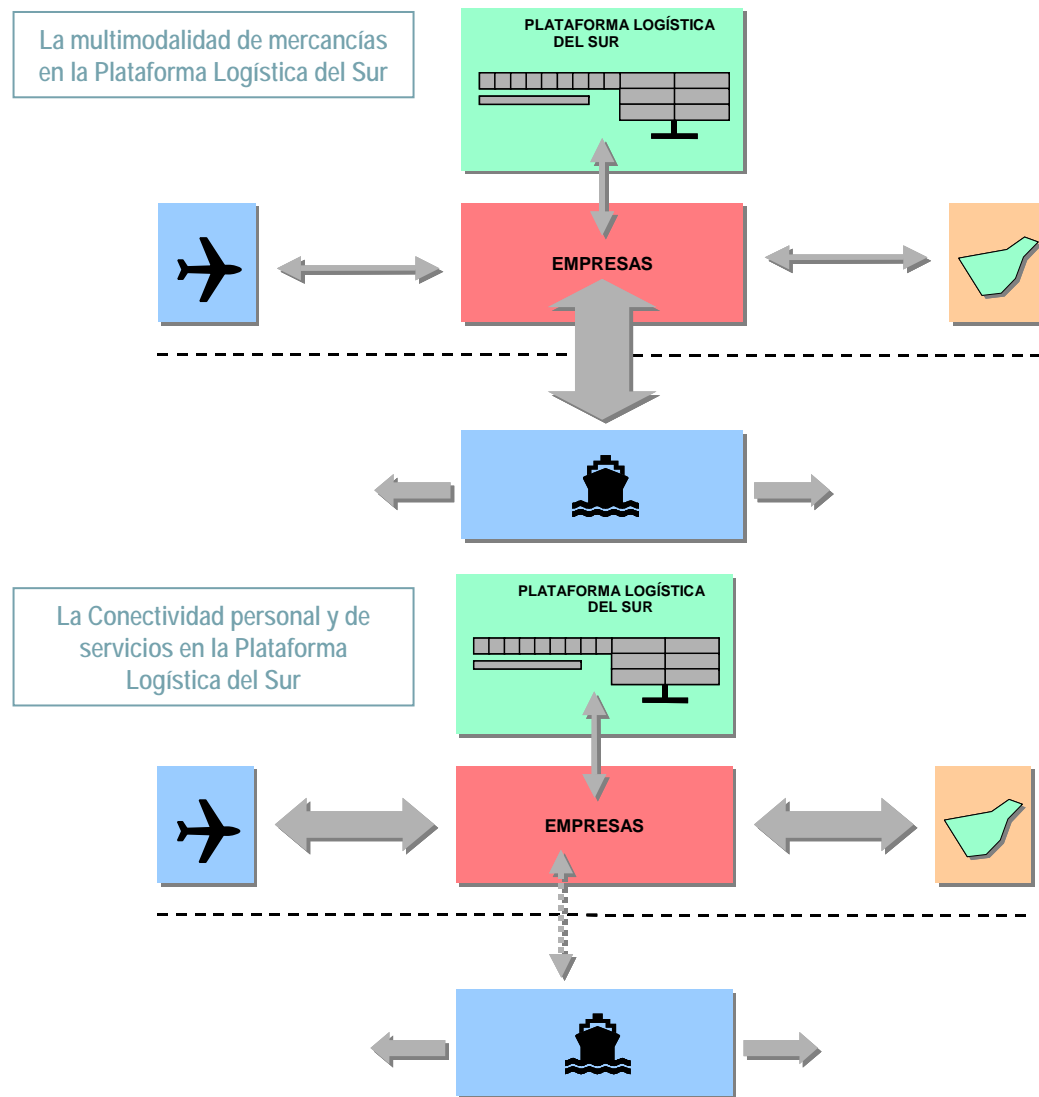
La multimodalidad de mercancías en la Plataforma Logística del Sur

PLATAFORMA LOGÍSTICA DEL SUR

EMPRESAS

La Conectividad personal y de servicios en la Plataforma Logística del Sur

PLATAFORMA LOGÍSTICA DEL SUR

EMPRESAS